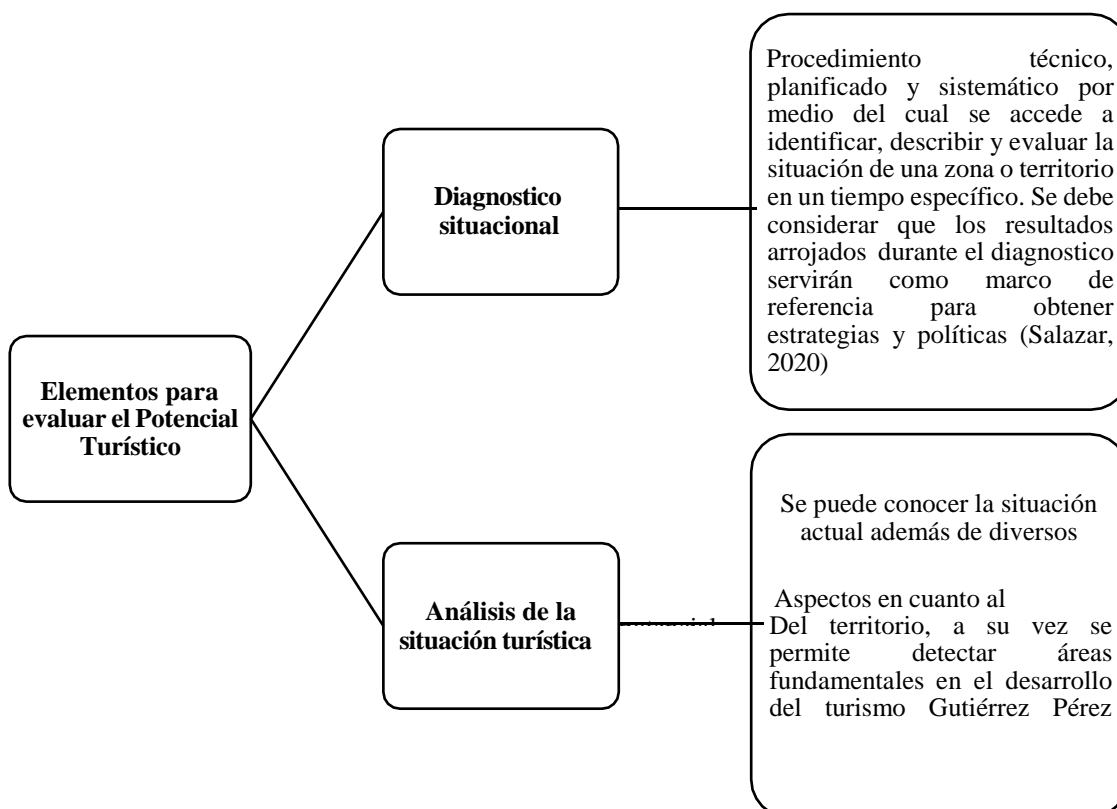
Elementos para evaluar el Potencial Turístico

Diagnostico situacional

Procedimiento técnico, planificado y sistemático por medio del cual se accede a identificar, describir y evaluar la situación de una zona o territorio en un tiempo específico. Se debe considerar que los resultados arrojados durante el diagnostico servirán como marco de referencia para obtener estrategias y políticas (Salazar, 2020)

Análisis de la situación turística

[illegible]

Se puede conocer la situación actual además de diversos

Aspectos en cuanto al
Del territorio, a su vez se permite detectar áreas fundamentales en el desarrollo del turismo Gutiérrez Pérez